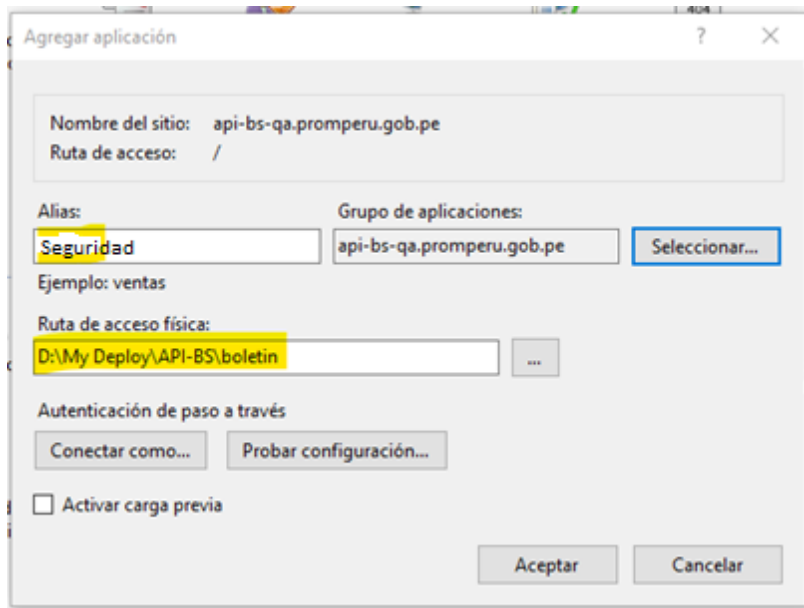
Agregar aplicación

?

Nombre del sitio: api-bs-qa.promperu.gob.pe
Ruta de acceso: /

Alias:
Seguridad
Ejemplo: ventas

Grupo de aplicaciones:
api-bs-qa.promperu.gob.pe
Seleccionar...

Ruta de acceso física:
D:\My Deploy\API-BS\boletin
...

Autenticación de paso a través
Conectar como...
Probar configuración...

Activar carga previa

Aceptar
Cancelar